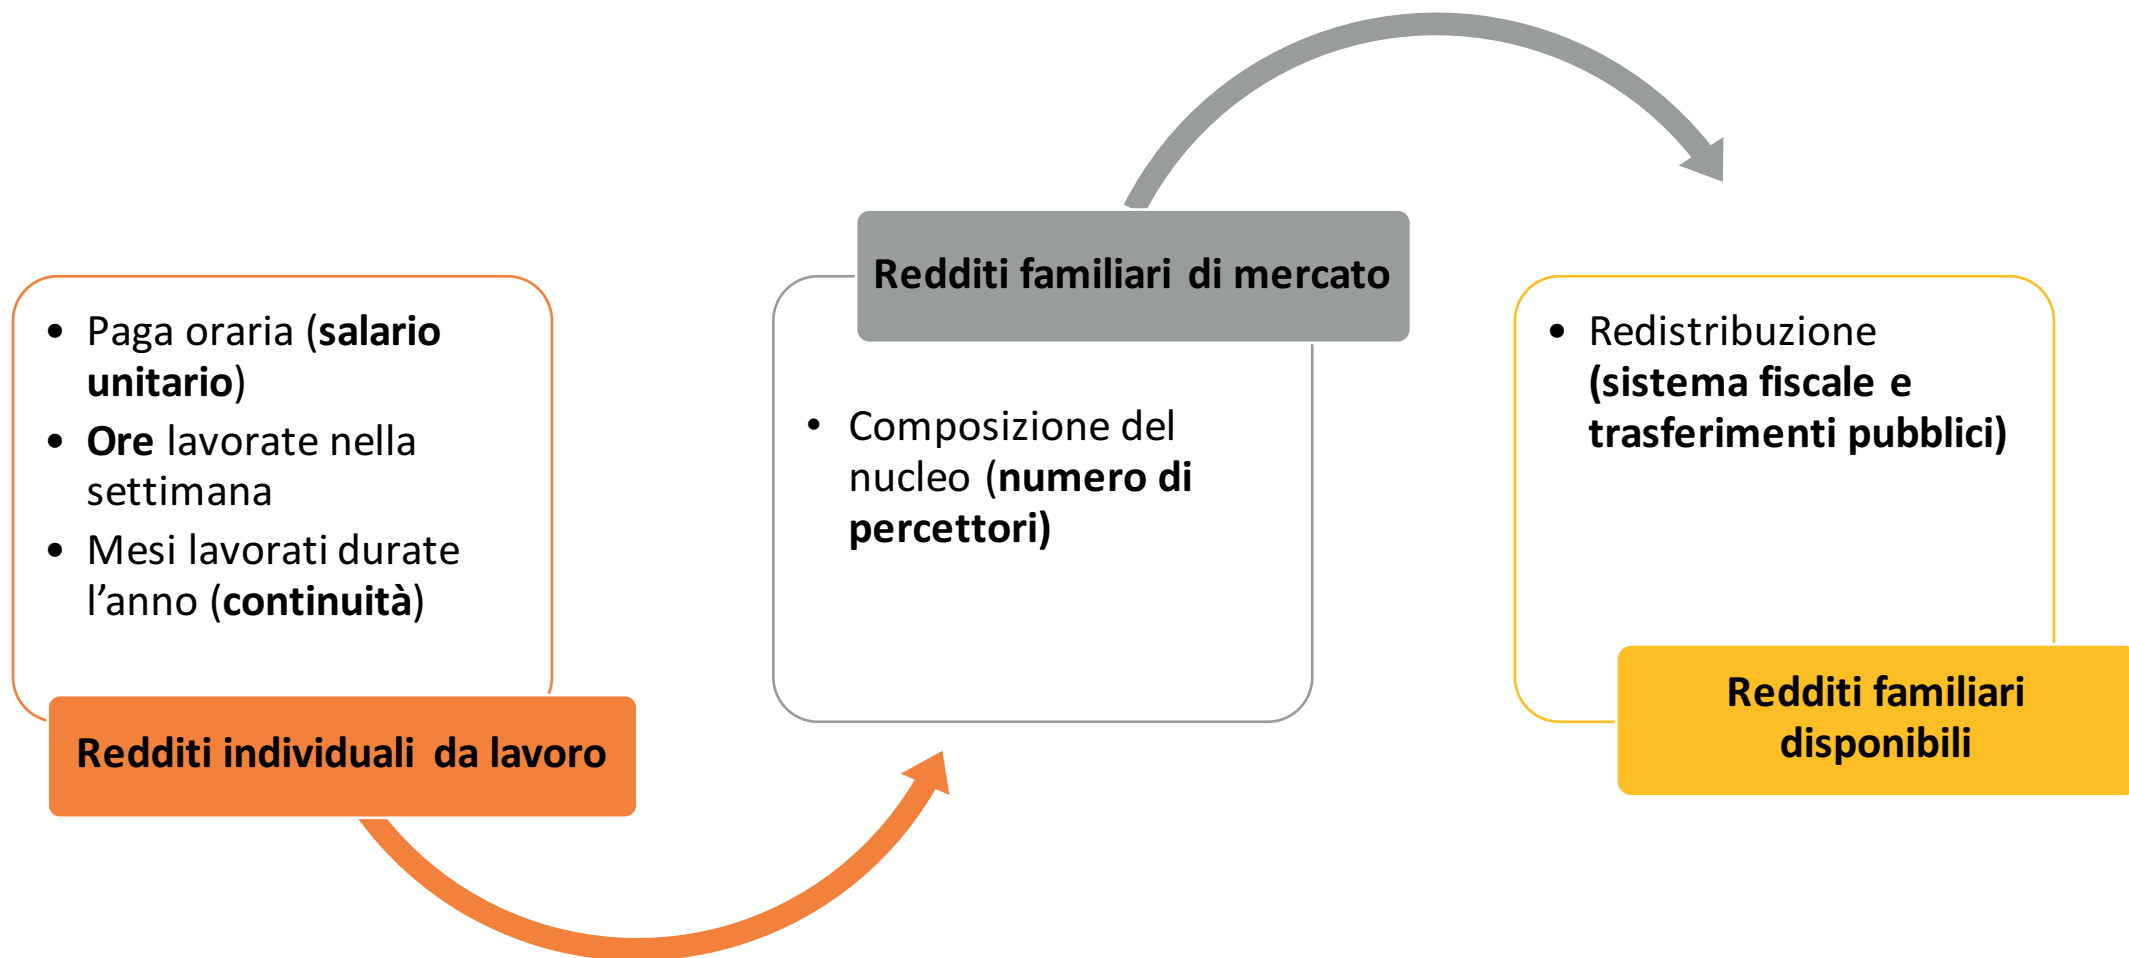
- Paga oraria (salario unitario)
- Ore lavorate nella settimana
- Mesi lavorati durate l’anno (continuità)

Redditi individuali da lavoro

Redditi familiari di mercato

- Composizione del nucleo (numero di percettori)

- Redistribuzione (sistema fiscale e trasferimenti pubblici)

Redditi familiari disponibili